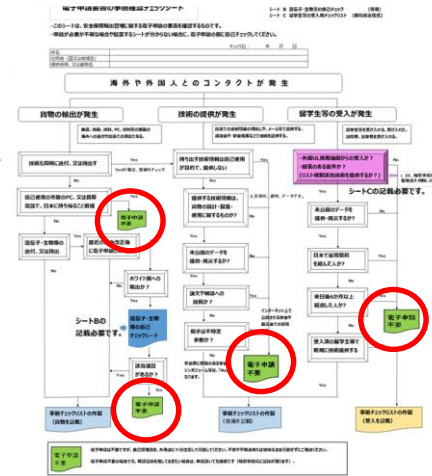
電子申請要否の事前確認チェックシート

シートB 技術の提供等の用途のチェック
シートC 留学生等の受入れチェックリスト

・このシートは、安全保障輸出管理に関する電子申請の要否を確認するものです。
・申請の必要性の判断につきましては、電子申請の際に必ずチェックしてください。

チェック日 年 月 日

海外や外国人とのコンタクトが発生

貨物の輸出が発生

技術の提供が発生

留学生等の受入が発生

技術を同時に送付、又は持出す

Yes

No

Yes

No

自己使用の作業のPC、又は携帯電話で、日本に持ち帰ること前提

Yes

電子申請不要

No

送付予定の貨物の送付、又は持出

該当

電子申請不要

No

持ち出す技術情報は自己使用が目的で、提供しない

Yes

No

提供する技術情報は、公開の論文・書籍・教材に掲載されるものか?

Yes

No

未公開のデータを提供・開示するか?

Yes

No

論文や雑誌への投稿か?

Yes

No

相手は外国の大学等か?

No

Yes

電子申請不要

外国人に技術情報からの受入か?

Yes

No

シートCの記載必要です。

未公開のデータを提供・開示するか?

Yes

No

日本で居住期間を経過したか?

Yes

No

来日後6か月以上経過したか?

Yes

No

電子申請不要

受入れ後の留学生等に新規に技術提供するか?

No

Yes

シートBの記載必要です。

ホワイト国への輸出か?

Yes

No

送付予定の貨物等についてのチェックシート

該当貨物があるか?

No

Yes

電子申請不要

事前チェックリストの作成(貨物を送付)

事前チェックリストの作成(技術提供)

事前チェックリストの作成(受入れ)

電子申請不要